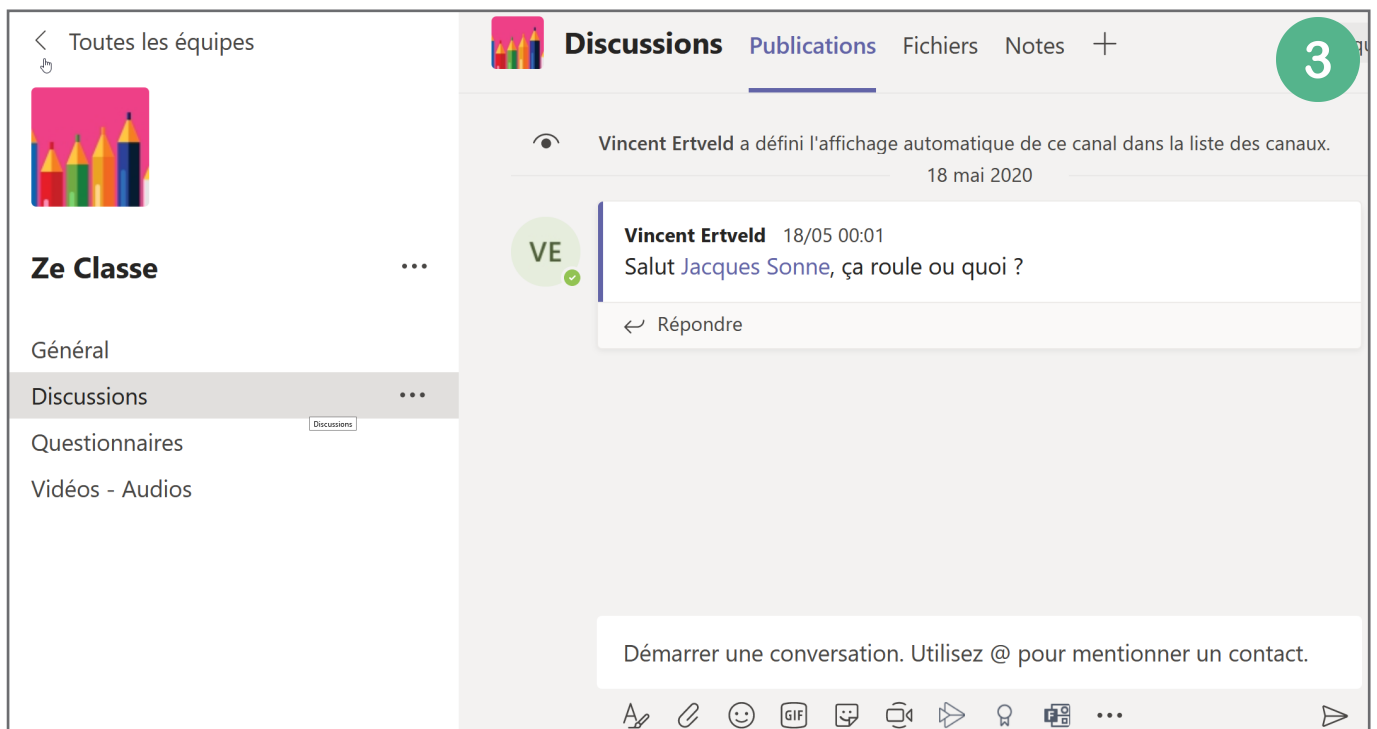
Toutes les équipes

Ze Classe ...

Général

Discussions ...

Discussions

Questionnaires

Vidéos - Audios

Discussions Publications Fichiers Notes +

3

Vincent Ertveld a défini l'affichage automatique de ce canal dans la liste des canaux.

18 mai 2020

VE

Vincent Ertveld 18/05 00:01

Salut Jacques Sonne, ça roule ou quoi ?

Répondre

Démarrer une conversation. Utilisez @ pour mentionner un contact.

GIF